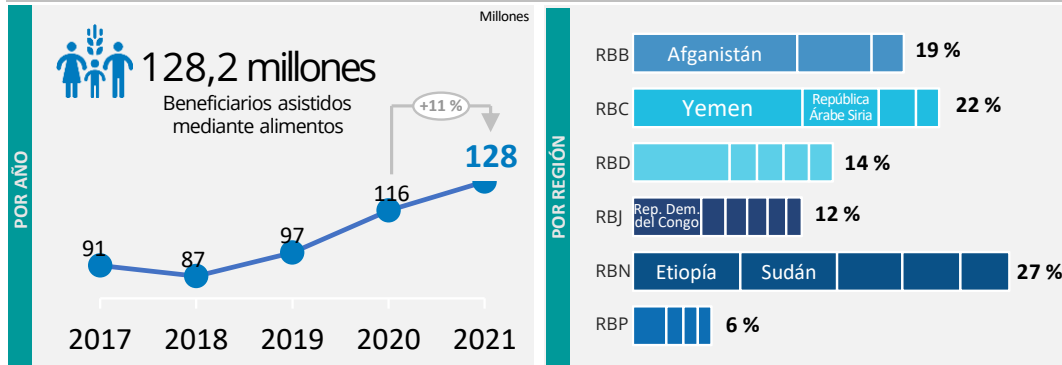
POR AÑO

Millones

128,2 millones

Beneficiarios asistidos mediante alimentos

+11 %

| | | | | |
|---|---|---|---|---|
| 91 | 87 | 97 | 116 | 128 |
| 2017 | 2018 | 2019 | 2020 | 2021 |

POR REGIÓN

RBB Afganistán 19 %

RBC Yemen República Árabe Siria 22 %

RBD 14 %

RBJ Rep. Dem. del Congo 12 %

RBN Etiopía Sudán 27 %

RBP 6 %